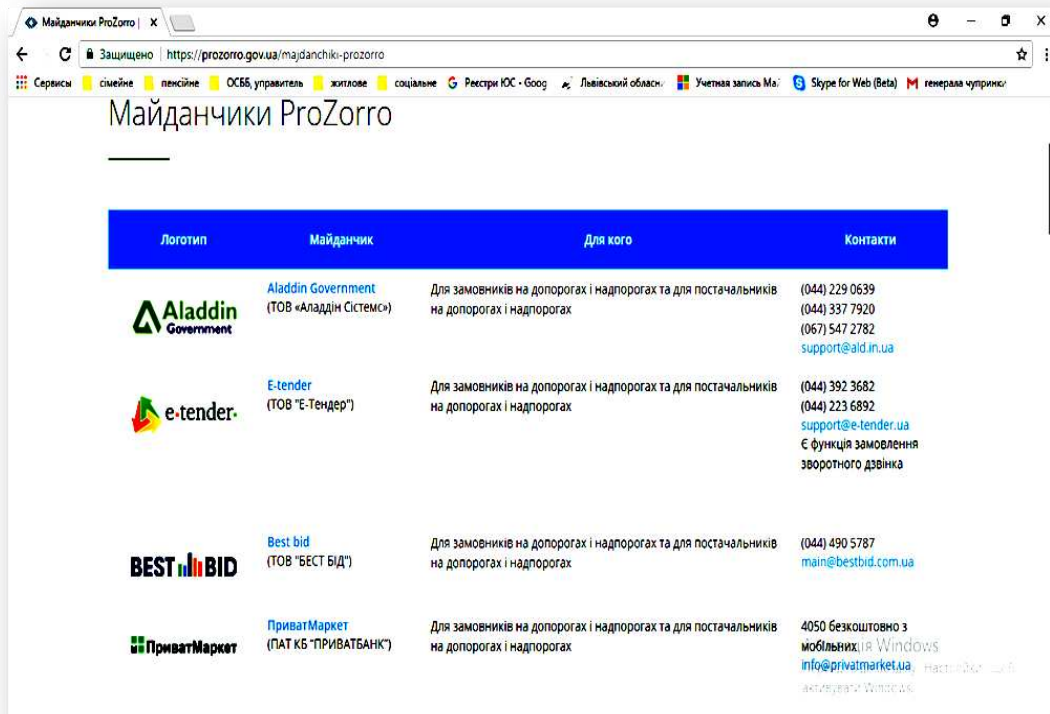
Майданчики ProZorro | ×

Защищено | https://prozorro.gov.ua/majdanchiki-prozorro

Сервисы | сімейне | пенсійне | ОСББ, управитель | житлове | соціальне | Реєстри ЮС - Goog | Львівський обласн | Учетная запись Ма | Skype for Web (Beta) | генерала чупринк

Майданчики ProZorro

| Логотип | Майданчик | Для кого | Контакти |
|---|---|---|---|
| Aladdin Government | Aladdin Government (ТОВ «Аладдін Сістемс») | Для замовників на допорогах і надпорогах та для постачальників на допорогах і надпорогах | (044) 229 0639 (044) 337 7920 (067) 547 2782 support@ald.in.ua |
| e-tender | E-tender (ТОВ "Е-Тендер") | Для замовників на допорогах і надпорогах та для постачальників на допорогах і надпорогах | (044) 392 3682 (044) 223 6892 support@e-tender.ua Є функція замовлення зворотного дзвінка |
| BEST BID | Best bid (ТОВ "БЕСТ БІД") | Для замовників на допорогах і надпорогах та для постачальників на допорогах і надпорогах | (044) 490 5787 main@bestbid.com.ua |
| ПриватМаркет | ПриватМаркет (ПАТ КБ "ПРИВАТБАНК") | Для замовників на допорогах і надпорогах та для постачальників на допорогах і надпорогах | 4050 безкоштовно з мобільних info@privatmarket.ua |

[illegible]ція Windows
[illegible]